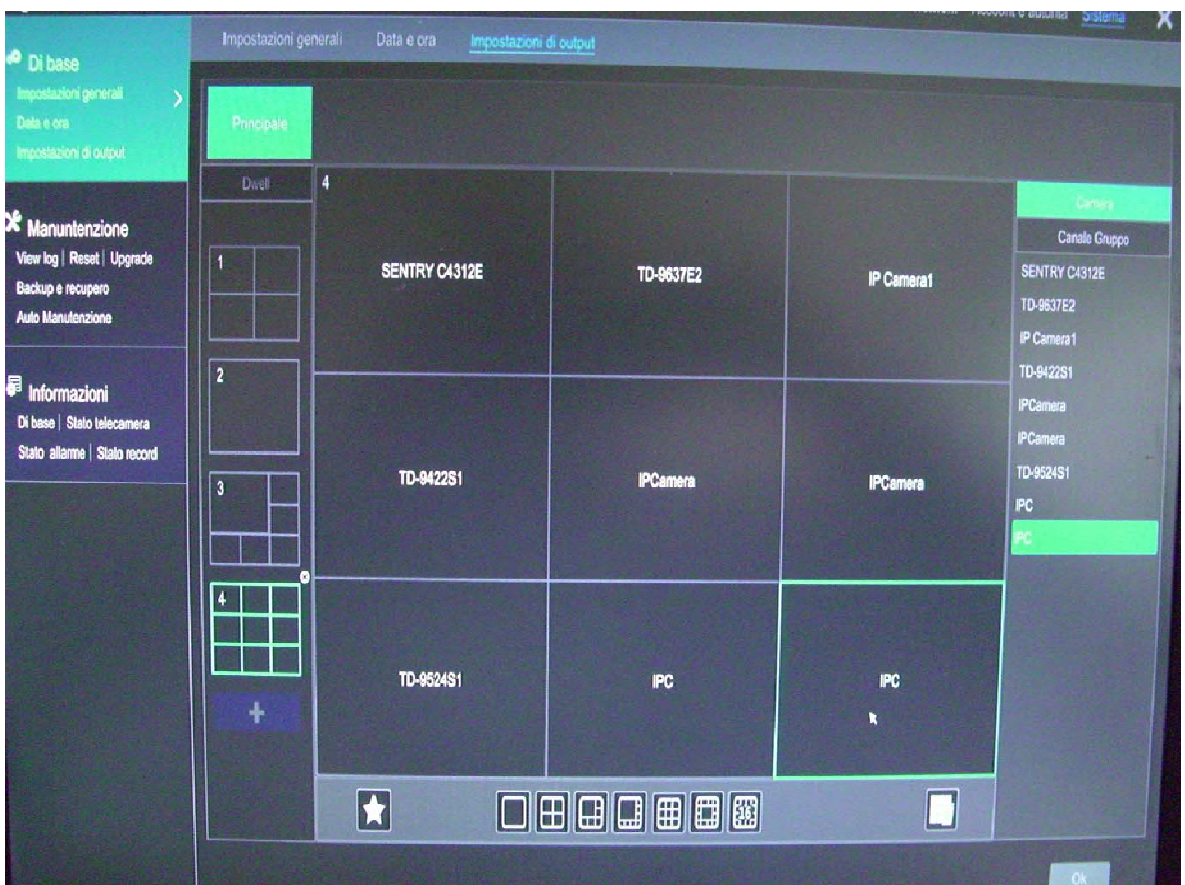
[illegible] Account e autorità Sistema

Impostazioni generali Data e ora Impostazioni di output

Di base
Impostazioni generali
Data e ora
Impostazioni di output

Manutenzione
View log | Reset | Upgrade
Backup e recupero
Auto Manutenzione

Informazioni
Di base | Stato telecamera
Stato allarme | Stato record

Principale

Dwell

1

2

3

4

+

4

| SENTRY C4312E | TD-9637E2 | IP Camera1 |
|---|---|---|
| TD-9422S1 | IPCamera | IPCamera |
| TD-9524S1 | IPC | IPC |

Camera
Canale Gruppo
SENTRY C4312E
TD-9637E2
IP Camera1
TD-9422S1
IPCamera
IPCamera
TD-9524S1
IPC
IPC

36

Ok